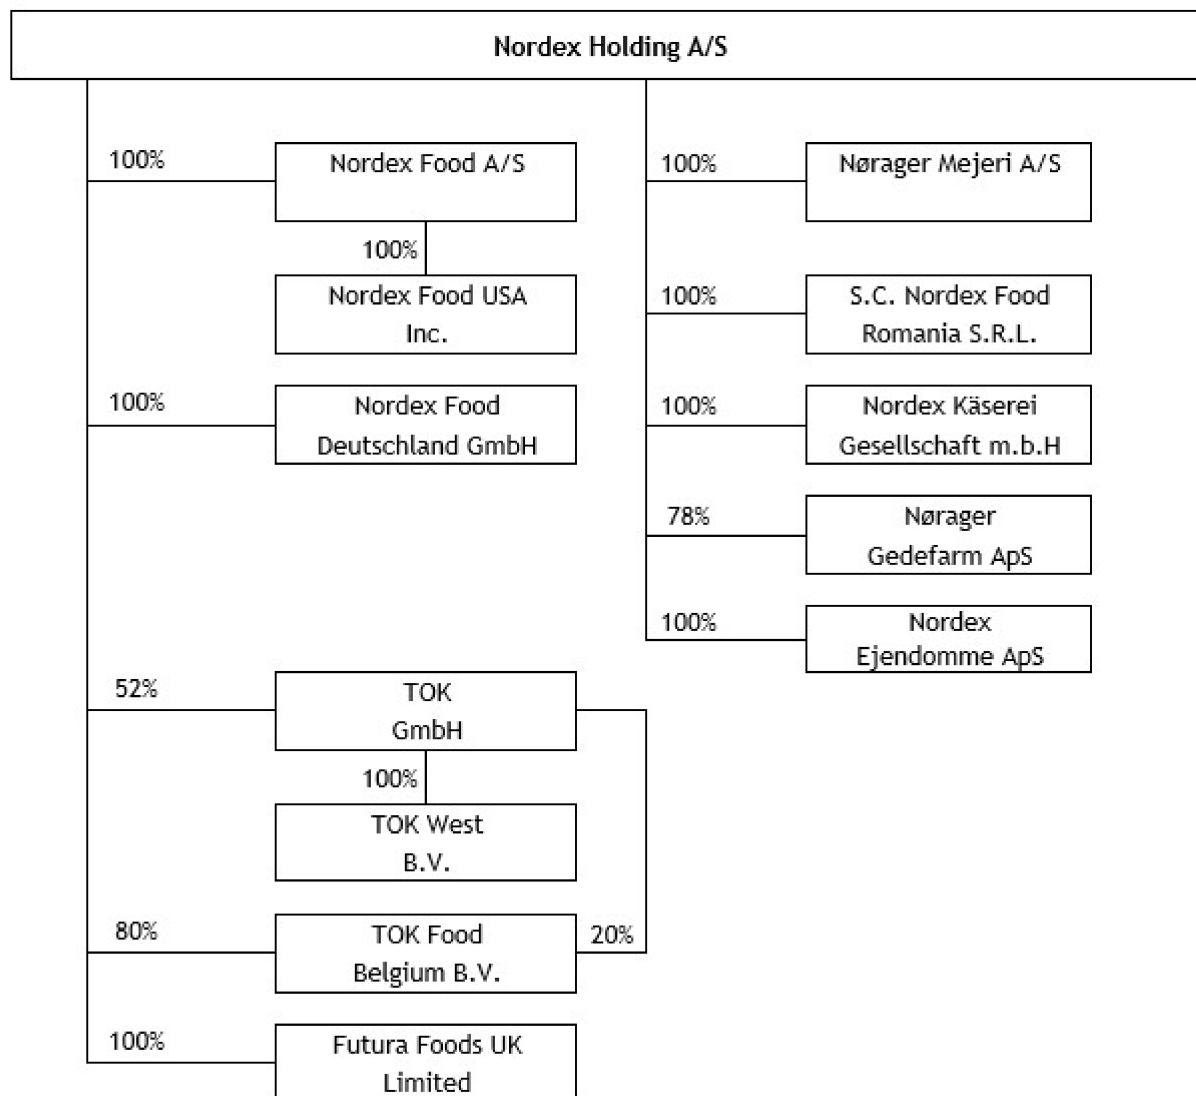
Nordex Holding A/S

100%
Nordex Food A/S

100%
Nordex Food USA Inc.

100%
Nordex Food Deutschland GmbH

52%
TOK GmbH

100%
TOK West B.V.

80%
TOK Food Belgium B.V.
20%

100%
Futura Foods UK Limited

100%
Nørager Mejeri A/S

100%
S.C. Nordex Food Romania S.R.L.

100%
Nordex Käserei Gesellschaft m.b.H

78%
Nørager Gedefarm ApS

100%
Nordex Ejendomme ApS